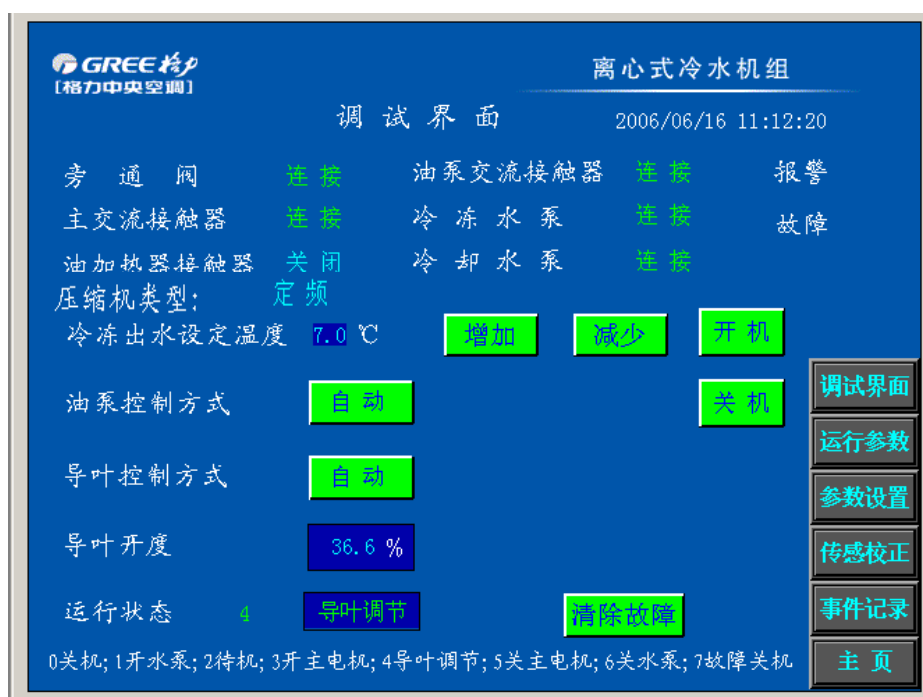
GREE 格力
[格力中央空调]

离心式冷水机组

调 试 界 面

2006/06/16 11:12:20

旁 通 阀 连 接
油泵交流接触器 连 接
报警

主交流接触器 连 接
冷 冻 水 泵 连 接
故障

油加热器接触器 关 闭
冷 却 水 泵 连 接

压缩机类型: 定频

冷冻出水设定温度 7.0 ℃

增加

减少

开 机

油泵控制方式 自 动

关 机

调试界面

运行参数

导叶控制方式 自 动

参数设置

导叶开度 36.6 %

传感校正

运行状态 4 导叶调节

清除故障

事件记录

0关机;1开水泵;2待机;3开主电机;4导叶调节;5关主电机;6关水泵;7故障关机

主 页